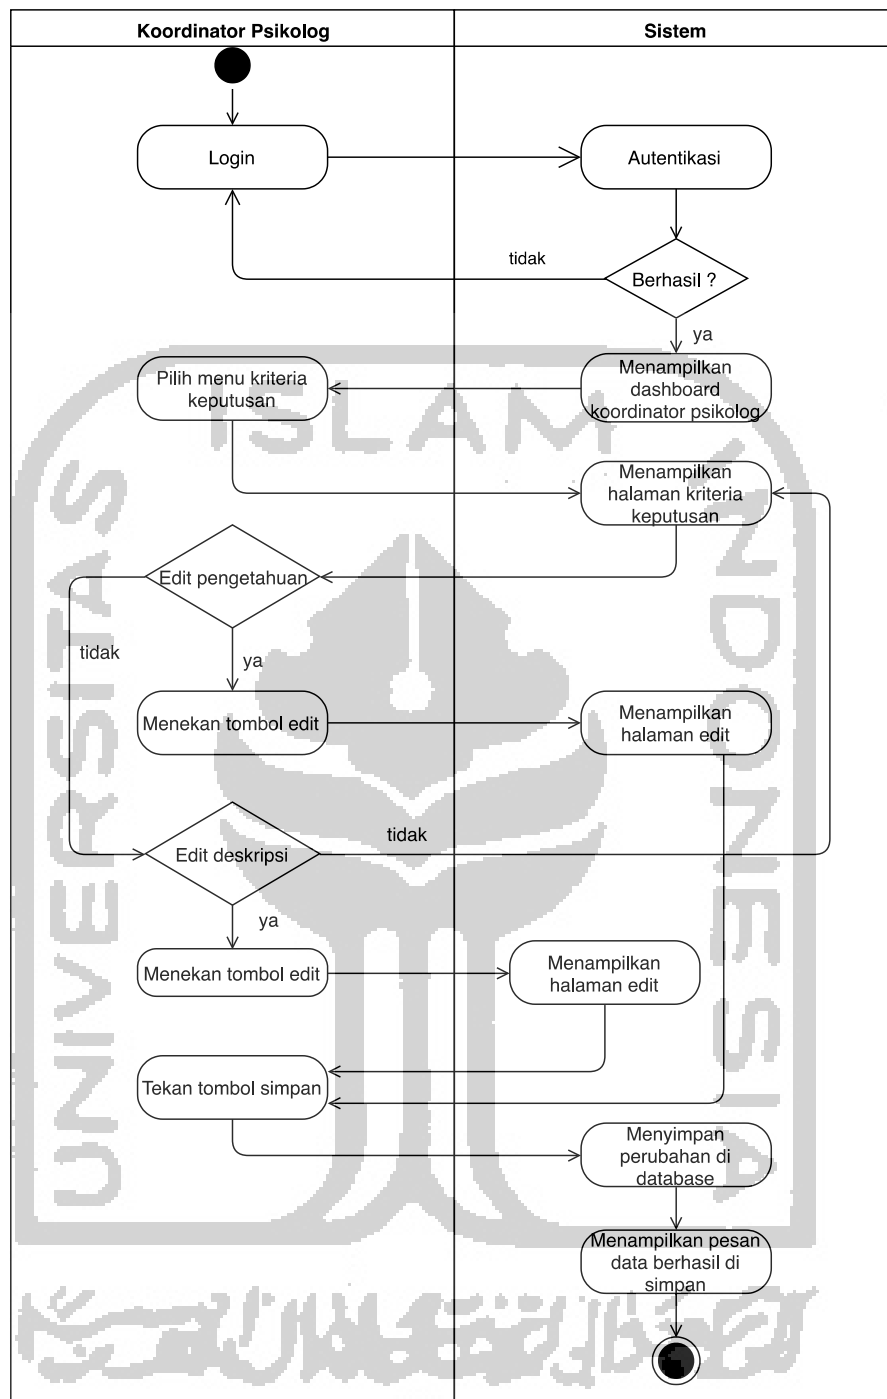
| Koordinator Psikolog | Sistem |
|---|---|

Login

Autentikasi

tidak

Berhasil ?

ya

Menampilkan dashboard koordinator psikolog

Pilih menu kriteria keputusan

Menampilkan halaman kriteria keputusan

Edit pengetahuan

tidak

ya

Menekan tombol edit

Menampilkan halaman edit

tidak

Edit deskripsi

ya

Menekan tombol edit

Menampilkan halaman edit

Tekan tombol simpan

Menyimpan perubahan di database

Menampilkan pesan data berhasil di simpan

ISLAM

UNIVERSITAS

INDONESIA